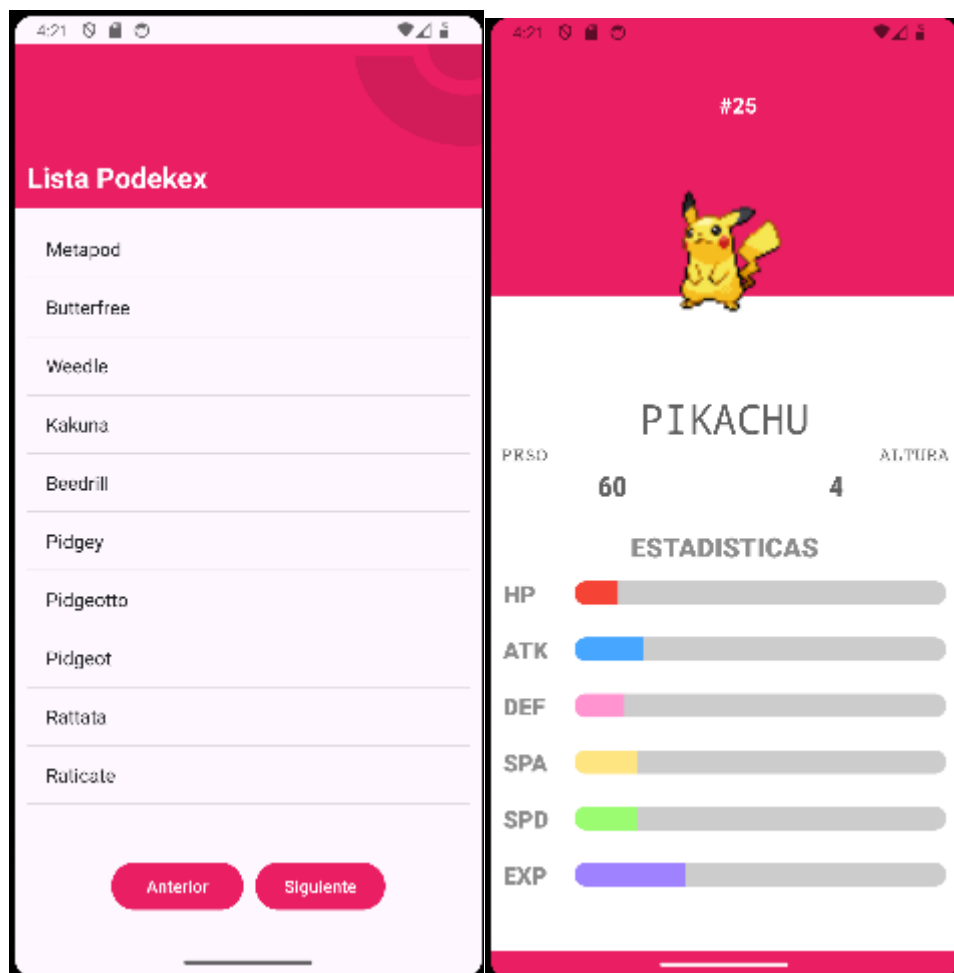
4:21

Lista Podekex

Metapod

Butterfree

Weedle

Kakuna

Beedrill

Pidgey

Pidgeotto

Pidgeot

Rattata

Raticate

Anterior

Siguiente

4:21

#25

PIKACHU

PESO

ALTURA

60

4

ESTADISTICAS

HP

ATK

DEF

SPA

SPD

EXP